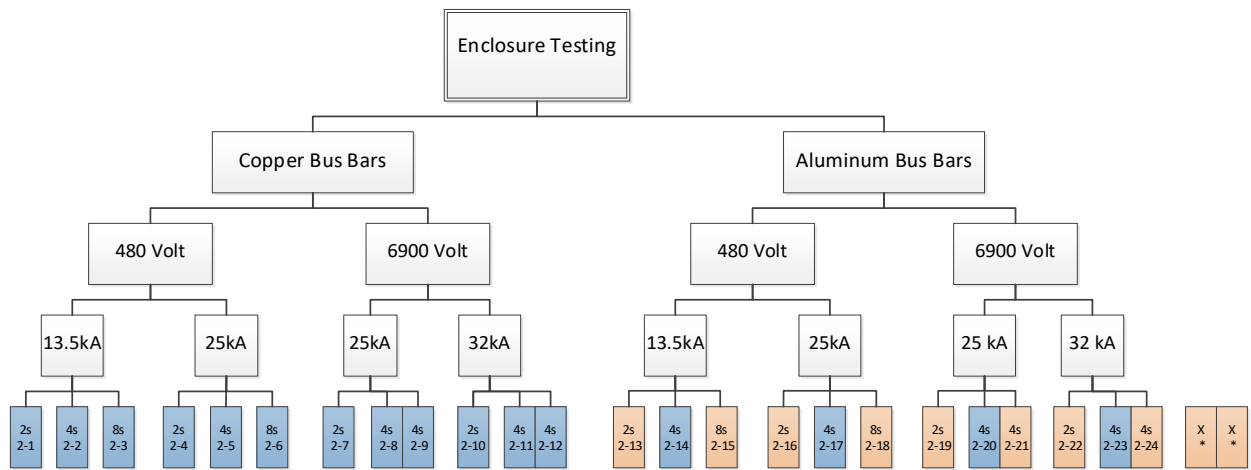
Enclosure Testing

Copper Bus Bars

Aluminum Bus Bars

480 Volt

6900 Volt

480 Volt

6900 Volt

13.5kA

25kA

25kA

32kA

13.5kA

25kA

25 kA

32 kA

2s 2-1

4s 2-2

8s 2-3

2s 2-4

4s 2-5

8s 2-6

2s 2-7

4s 2-8

4s 2-9

2s 2-10

4s 2-11

4s 2-12

2s 2-13

4s 2-14

8s 2-15

2s 2-16

4s 2-17

8s 2-18

2s 2-19

4s 2-20

4s 2-21

2s 2-22

4s 2-23

4s 2-24

X *

X *